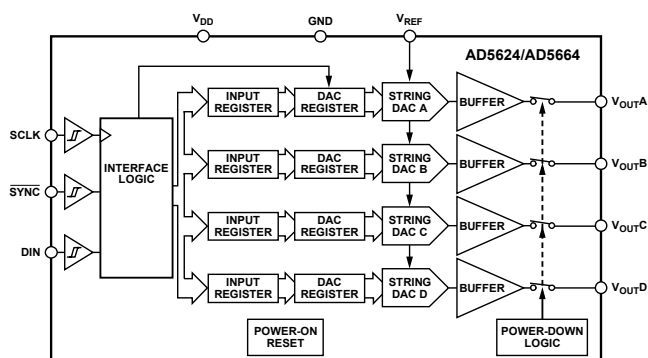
$V_{DD}$
GND
$V_{REF}$
AD5624/AD5664

SCLK
$\overline{SYNC}$
DIN

INTERFACE LOGIC

INPUT REGISTER
DAC REGISTER
STRING DAC A
BUFFER
$V_{OUT}A$

INPUT REGISTER
DAC REGISTER
STRING DAC B
BUFFER
$V_{OUT}B$

INPUT REGISTER
DAC REGISTER
STRING DAC C
BUFFER
$V_{OUT}C$

INPUT REGISTER
DAC REGISTER
STRING DAC D
BUFFER
$V_{OUT}D$

POWER-ON RESET
POWER-DOWN LOGIC